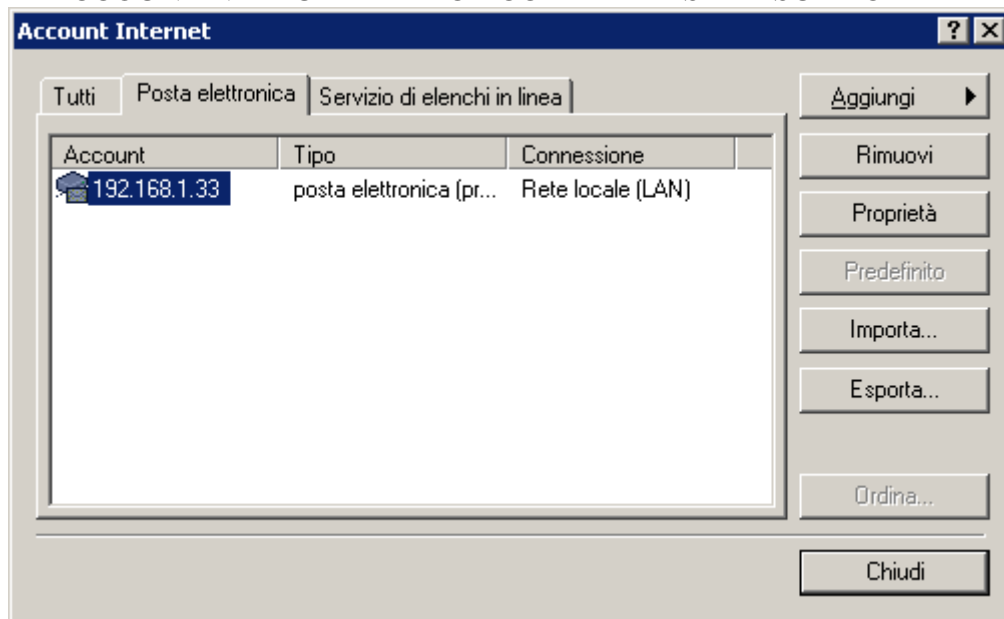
Account Internet

?

Tutti

Posta elettronica

Servizio di elenchi in linea

| Account | Tipo | Connessione |
|---|---|---|
| 192.168.1.33 | posta elettronica (pr... | Rete locale (LAN) |

Aggiungi

Rimuovi

Proprietà

Predefinito

Importa...

Esporta...

Ordina...

Chiudi